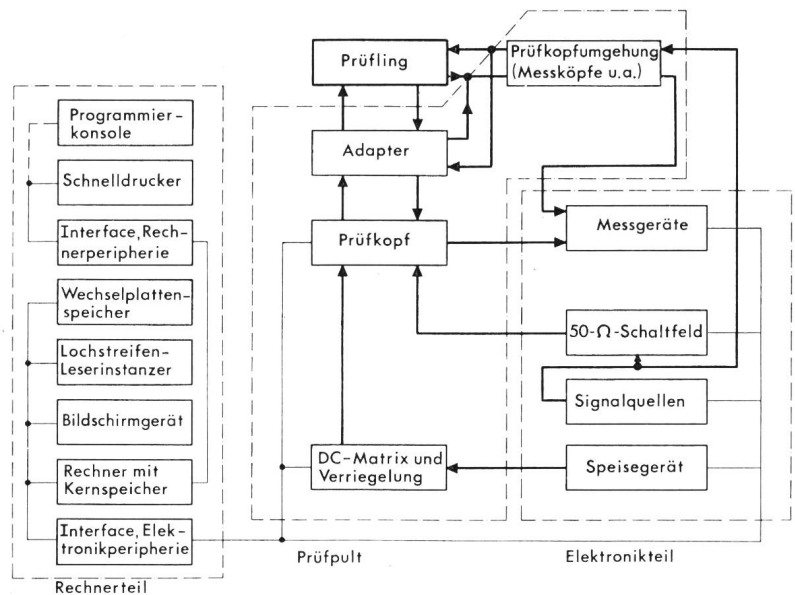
Programmierkonsole

Schnelldrucker

Interface, Rechnerperipherie

Wechselplattenspeicher

Lochstreifen-Leserinstanzer

Bildschirmgerät

Rechner mit Kernspeicher

Interface, Elektronikperipherie

Rechnerteil

Prüfling

Adapter

Prüfkopf

DC-Matrix und Verriegelung

Prüfpult

Prüfkopfumgehung (Messköpfe u.a.)

Messgeräte

50-Ω-Schaltfeld

Signalquellen

Speisegerät

Elektronikteil